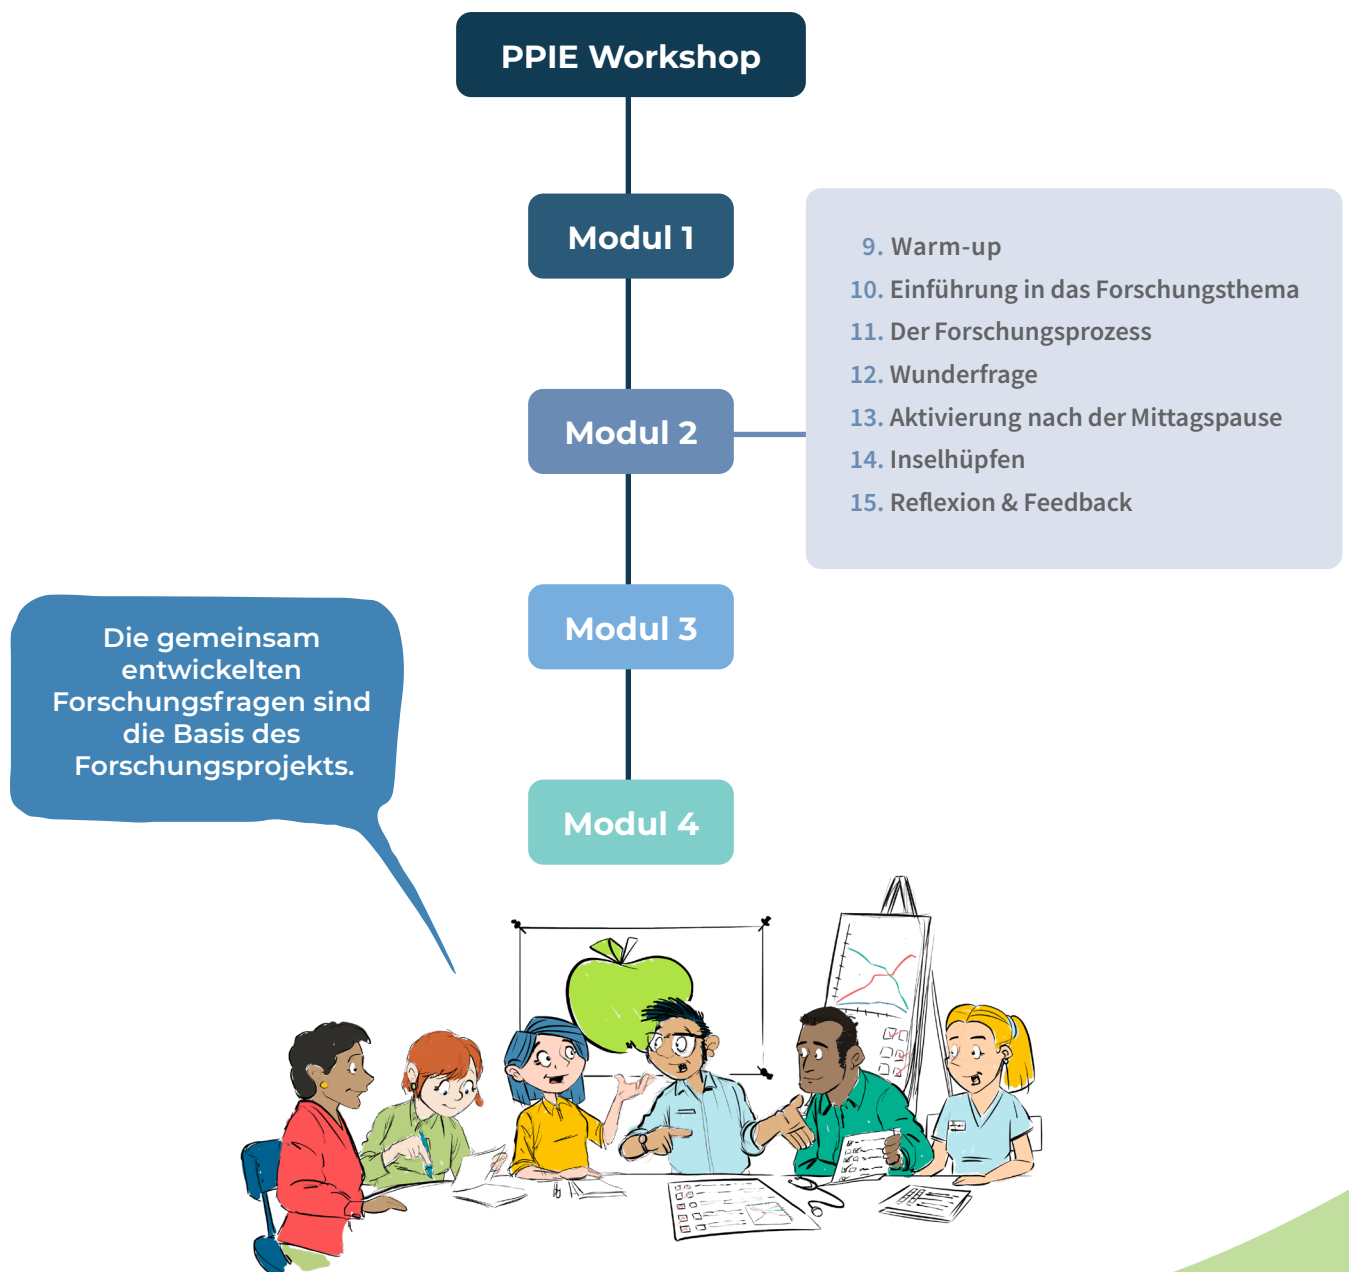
PPIE Workshop

Modul 1

Modul 2

Modul 3

Modul 4

9. Warm-up
10. Einführung in das Forschungsthema
11. Der Forschungsprozess
12. Wunderfrage
13. Aktivierung nach der Mittagspause
14. Inselhüpfen
15. Reflexion & Feedback

Die gemeinsam entwickelten Forschungsfragen sind die Basis des Forschungsprojekts.